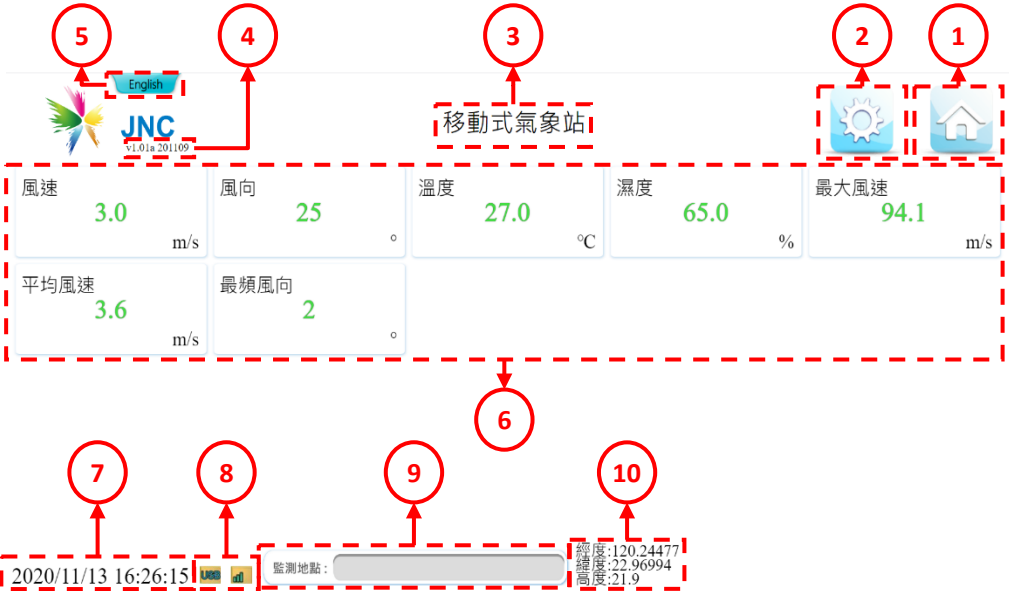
5
4
3
2
1

English

JNC
v1.01a 201109

移動式氣象站

| 風速 | 風向 | 溫度 | 濕度 | 最大風速 |
|---|---|---|---|---|
| 3.0 m/s | 25 ° | 27.0 ℃ | 65.0 % | 94.1 m/s |

| 平均風速 | 最頻風向 |
|---|---|
| 3.6 m/s | 2 ° |

6

7
8
9
10

2020/11/13 16:26:15 USB

監測地點 :

經度:120.24477
緯度:22.96994
高度:21.9